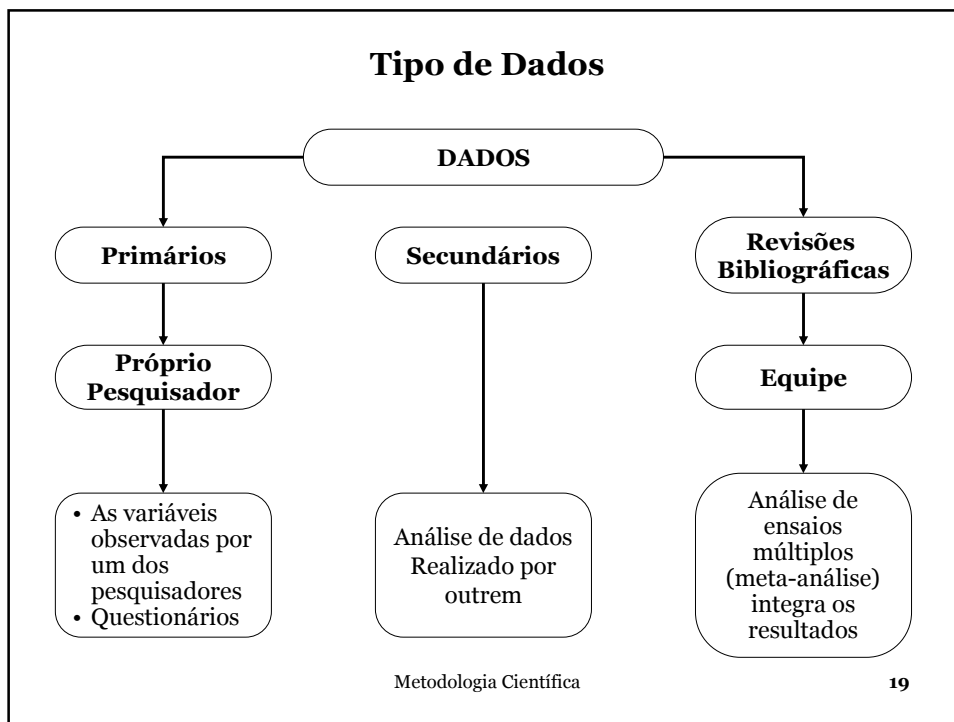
Tipo de Dados

DADOS

Primários

Secundários

Revisões Bibliográficas

Próprio Pesquisador

Equipe

• As variáveis observadas por um dos pesquisadores
• Questionários

Análise de dados Realizado por outrem

Análise de ensaios múltiplos (meta-análise) integra os resultados

Metodologia Científica

19